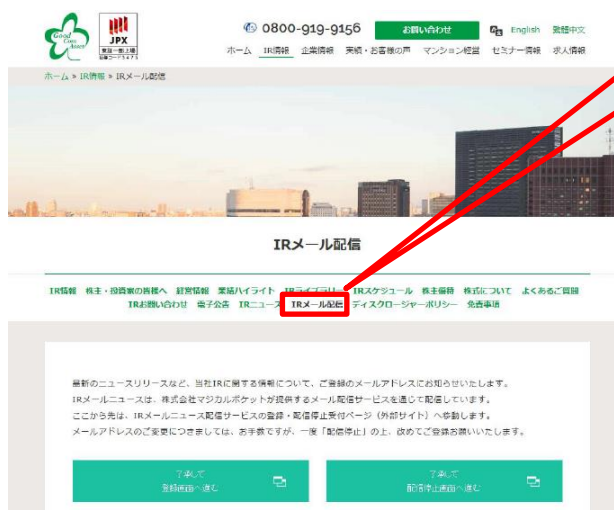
Good Com Asset

JPX 東証一部上場 証券コード3475

0800-919-9156

お問い合わせ

English 繁體中文

ホーム IR情報 企業情報 実績・お客様の声 マンション経営 セミナー情報 求人情報

ホーム » IR情報 » IRメール配信

IRメール配信

IR情報 株主・投資家の皆様へ 経営情報 業績ハイライト IRライブラリ IRスケジュール 株主優待 株式について よくあるご質問 IRお問い合わせ 電子公告 IRニュース IRメール配信 ディスクロージャーポリシー 免責事項

最新のニュースリリースなど、当社IRに関する情報について、ご登録のメールアドレスにお知らせいたします。
IRメールニュースは、株式会社マジカルポケットが提供するメール配信サービスを通じて配信しています。
ここから先は、IRメールニュース配信サービスの登録・配信停止受付ページ（外部サイト）へ移動します。
メールアドレスのご変更につきましては、お手数ですが、一度「配信停止」の上、改めてご登録お願いいたします。

了承して 登録画面へ進む

了承して 配信停止画面へ進む